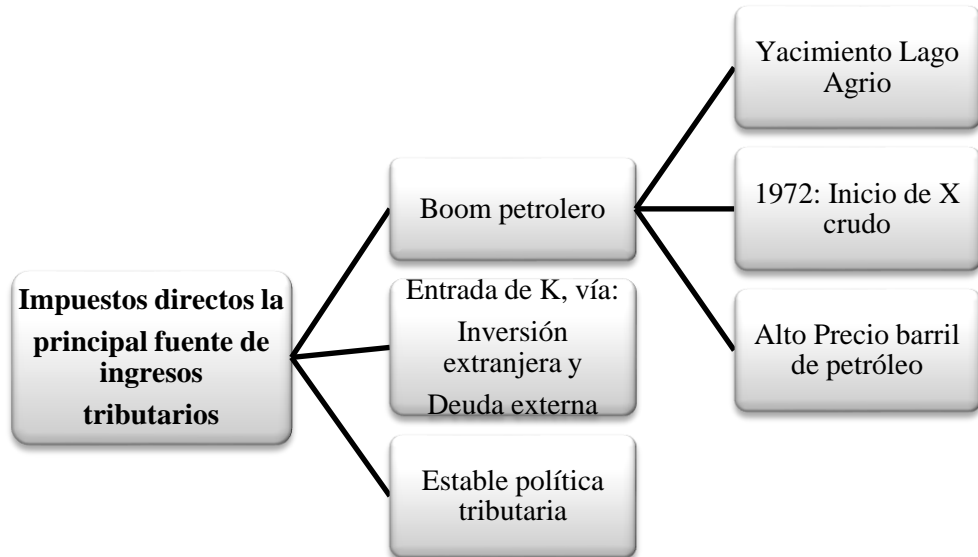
Impuestos directos la principal fuente de ingresos tributarios

Boom petrolero

Entrada de K, vía: Inversión extranjera y Deuda externa

Estable política tributaria

Yacimiento Lago Agrio

1972: Inicio de X crudo

Alto Precio barril de petróleo